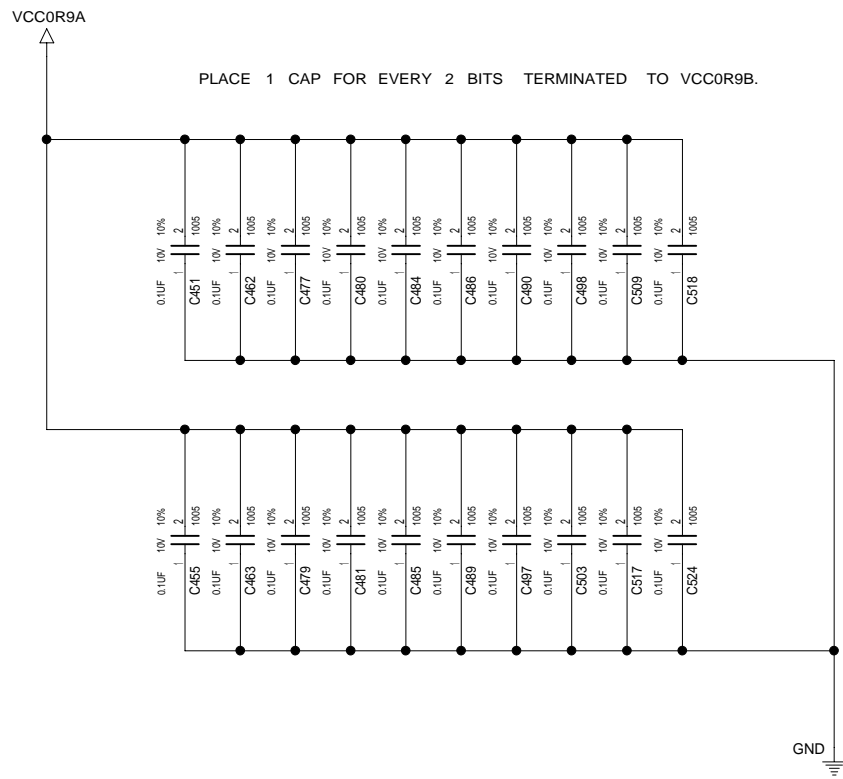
VCC0R9A

PLACE 1 CAP FOR EVERY 2 BITS TERMINATED TO VCC0R9B.

10% 2 1005 10V 1 0.1UF C451
10% 2 1005 10V 1 0.1UF C462
10% 2 1005 10V 1 0.1UF C477
10% 2 1005 10V 1 0.1UF C480
10% 2 1005 10V 1 0.1UF C484
10% 2 1005 10V 1 0.1UF C486
10% 2 1005 10V 1 0.1UF C490
10% 2 1005 10V 1 0.1UF C498
10% 2 1005 10V 1 0.1UF C509
10% 2 1005 10V 1 0.1UF C518

10% 2 1005 10V 1 0.1UF C455
10% 2 1005 10V 1 0.1UF C463
10% 2 1005 10V 1 0.1UF C479
10% 2 1005 10V 1 0.1UF C481
10% 2 1005 10V 1 0.1UF C485
10% 2 1005 10V 1 0.1UF C489
10% 2 1005 10V 1 0.1UF C497
10% 2 1005 10V 1 0.1UF C503
10% 2 1005 10V 1 0.1UF C517
10% 2 1005 10V 1 0.1UF C524

GND